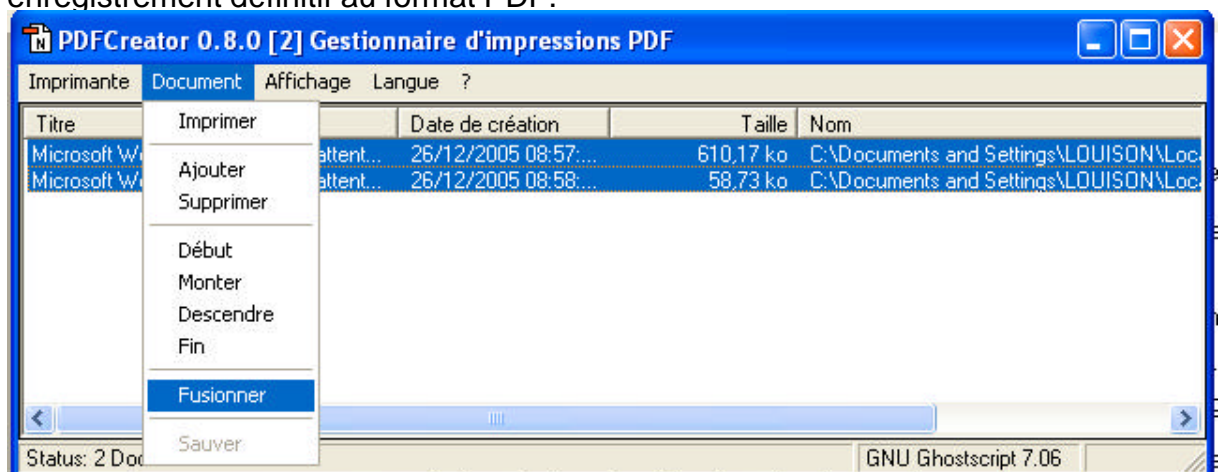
enregistrement définitif au format PDF.

PDFCreator 0.8.0 [2] Gestionnaire d'impressions PDF

Imprimante Document Affichage Langue ?

| Titre | | Date de création | Taille | Nom |
|---|---|---|---|---|
| Microsoft W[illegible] | attent... | 26/12/2005 08:57:... | 610,17 ko | C:\Documents and Settings\LOUISON\Loc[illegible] |
| Microsoft W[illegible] | attent... | 26/12/2005 08:58:... | 58,73 ko | C:\Documents and Settings\LOUISON\Loc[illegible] |

Imprimer
Ajouter
Supprimer
Début
Monter
Descendre
Fin
Fusionner
Sauver

Status: 2 Doc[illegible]
GNU Ghostscript 7.06